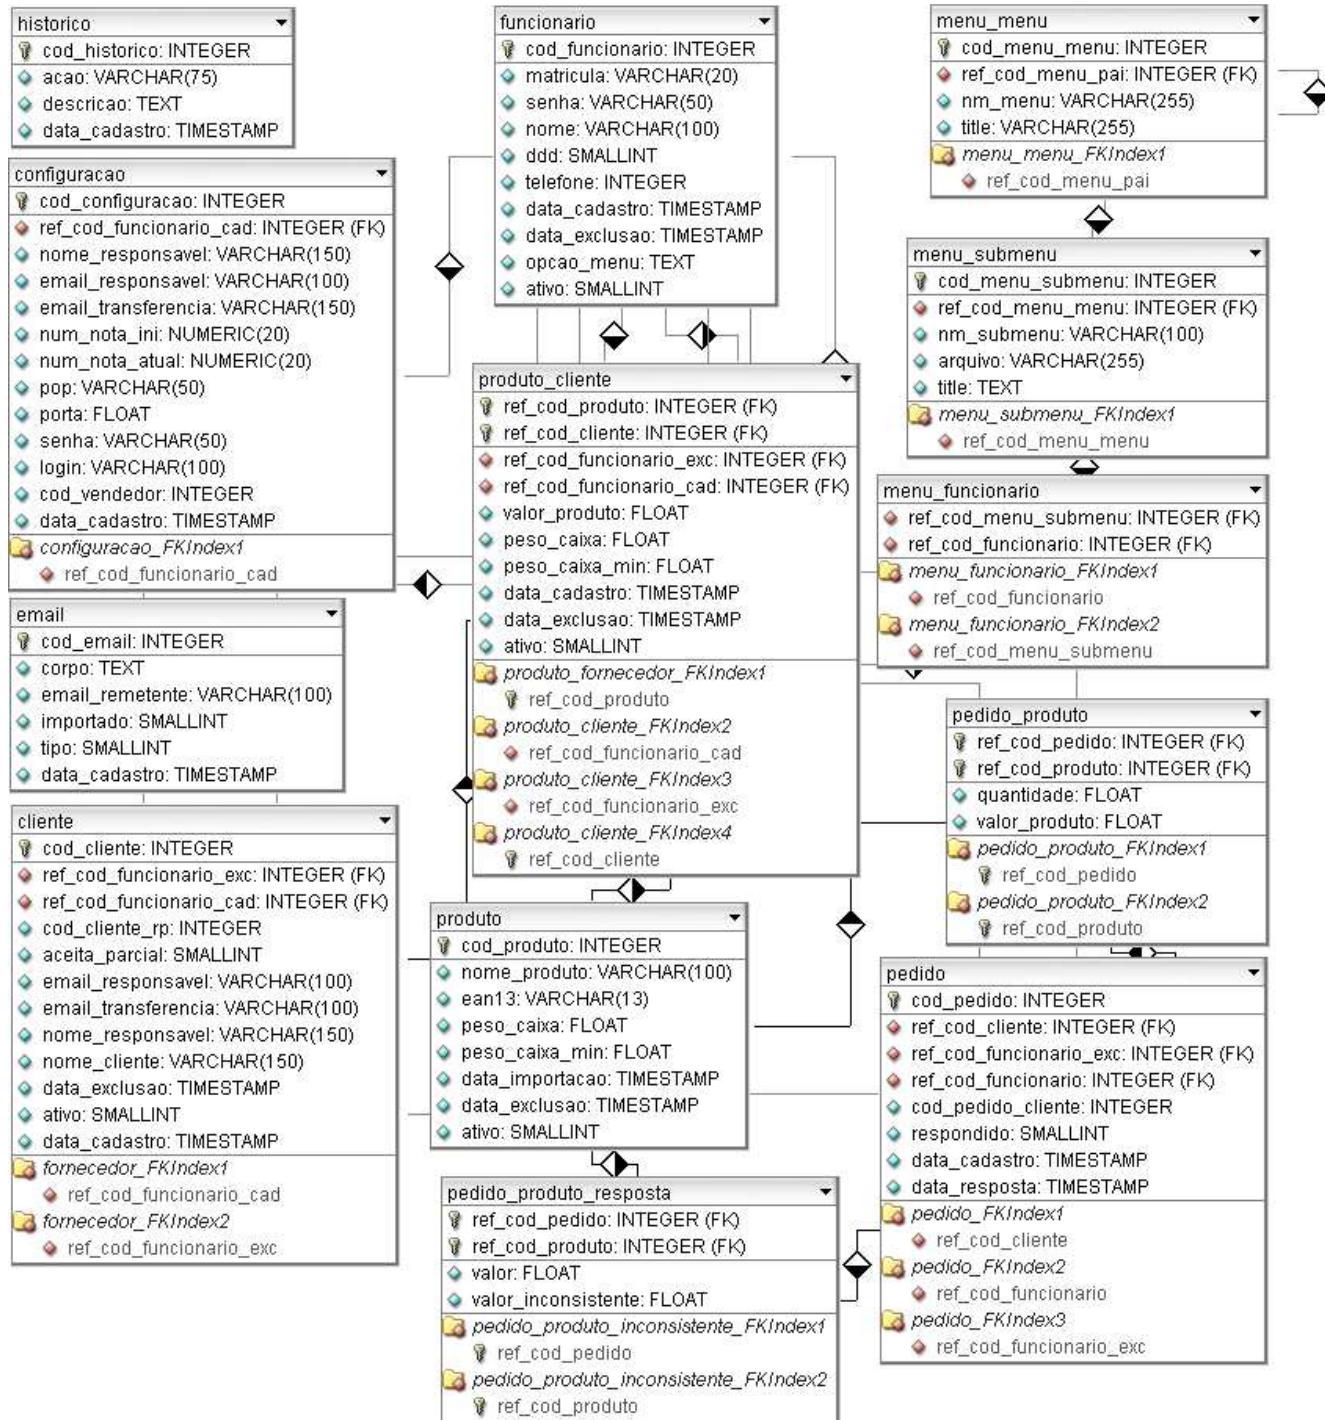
historico
cod_historico: INTEGER
acao: VARCHAR(75)
descricao: TEXT
data_cadastro: TIMESTAMP

configuracao
cod_configuracao: INTEGER
ref_cod_funcionario_cad: INTEGER (FK)
nome_responsavel: VARCHAR(150)
email_responsavel: VARCHAR(100)
email_transferencia: VARCHAR(150)
num_nota_ini: NUMERIC(20)
num_nota_atual: NUMERIC(20)
pop: VARCHAR(50)
porta: FLOAT
senha: VARCHAR(50)
login: VARCHAR(100)
cod_vendedor: INTEGER
data_cadastro: TIMESTAMP
configuracao_FKIndex1
ref_cod_funcionario_cad

email
cod_email: INTEGER
corpo: TEXT
email_remetente: VARCHAR(100)
importado: SMALLINT
tipo: SMALLINT
data_cadastro: TIMESTAMP

cliente
cod_cliente: INTEGER
ref_cod_funcionario_exc: INTEGER (FK)
ref_cod_funcionario_cad: INTEGER (FK)
cod_cliente_rp: INTEGER
aceita_parcial: SMALLINT
email_responsavel: VARCHAR(100)
email_transferencia: VARCHAR(100)
nome_responsavel: VARCHAR(150)
nome_cliente: VARCHAR(150)
data_exclusao: TIMESTAMP
ativo: SMALLINT
data_cadastro: TIMESTAMP
fornecedor_FKIndex1
ref_cod_funcionario_cad
fornecedor_FKIndex2
ref_cod_funcionario_exc

funcionario
cod_funcionario: INTEGER
matricula: VARCHAR(20)
senha: VARCHAR(50)
nome: VARCHAR(100)
ddd: SMALLINT
telefone: INTEGER
data_cadastro: TIMESTAMP
data_exclusao: TIMESTAMP
opcao_menu: TEXT
ativo: SMALLINT

produto_cliente
ref_cod_produto: INTEGER (FK)
ref_cod_cliente: INTEGER (FK)
ref_cod_funcionario_exc: INTEGER (FK)
ref_cod_funcionario_cad: INTEGER (FK)
valor_produto: FLOAT
peso_caixa: FLOAT
peso_caixa_min: FLOAT
data_cadastro: TIMESTAMP
data_exclusao: TIMESTAMP
ativo: SMALLINT
produto_fornecedor_FKIndex1
ref_cod_produto
produto_cliente_FKIndex2
ref_cod_funcionario_cad
produto_cliente_FKIndex3
ref_cod_funcionario_exc
produto_cliente_FKIndex4
ref_cod_cliente

produto
cod_produto: INTEGER
nome_produto: VARCHAR(100)
ean13: VARCHAR(13)
peso_caixa: FLOAT
peso_caixa_min: FLOAT
data_importacao: TIMESTAMP
data_exclusao: TIMESTAMP
ativo: SMALLINT

pedido_produto_resposta
ref_cod_pedido: INTEGER (FK)
ref_cod_produto: INTEGER (FK)
valor: FLOAT
valor_inconsistente: FLOAT
pedido_produto_inconsistente_FKIndex1
ref_cod_pedido
pedido_produto_inconsistente_FKIndex2
ref_cod_produto

menu_menu
cod_menu_menu: INTEGER
ref_cod_menu_pai: INTEGER (FK)
nm_menu: VARCHAR(255)
title: VARCHAR(255)
menu_menu_FKIndex1
ref_cod_menu_pai

menu_submenu
cod_menu_submenu: INTEGER
ref_cod_menu_menu: INTEGER (FK)
nm_submenu: VARCHAR(100)
arquivo: VARCHAR(255)
title: TEXT
menu_submenu_FKIndex1
ref_cod_menu_menu

menu_funcionario
ref_cod_menu_submenu: INTEGER (FK)
ref_cod_funcionario: INTEGER (FK)
menu_funcionario_FKIndex1
ref_cod_funcionario
menu_funcionario_FKIndex2
ref_cod_menu_submenu

pedido_produto
ref_cod_pedido: INTEGER (FK)
ref_cod_produto: INTEGER (FK)
quantidade: FLOAT
valor_produto: FLOAT
pedido_produto_FKIndex1
ref_cod_pedido
pedido_produto_FKIndex2
ref_cod_produto

pedido
cod_pedido: INTEGER
ref_cod_cliente: INTEGER (FK)
ref_cod_funcionario_exc: INTEGER (FK)
ref_cod_funcionario: INTEGER (FK)
cod_pedido_cliente: INTEGER
respondido: SMALLINT
data_cadastro: TIMESTAMP
data_resposta: TIMESTAMP
pedido_FKIndex1
ref_cod_cliente
pedido_FKIndex2
ref_cod_funcionario
pedido_FKIndex3
ref_cod_funcionario_exc